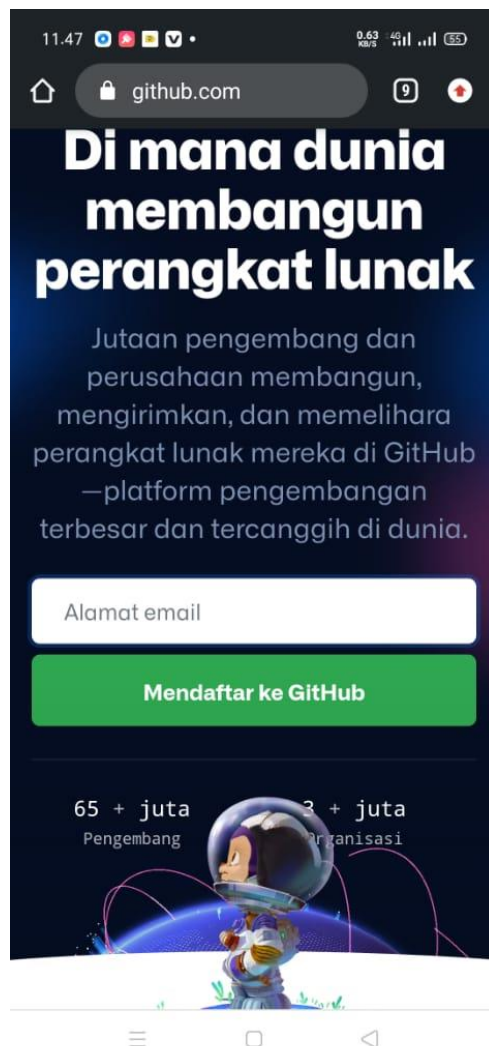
11.47

0.63 KB/S 4G 55

github.com

9

Di mana dunia membangun perangkat lunak

Jutaan pengembang dan perusahaan membangun, mengirimkan, dan memelihara perangkat lunak mereka di GitHub —platform pengembangan terbesar dan tercanggih di dunia.

Alamat email

Mendaftar ke GitHub

65 + juta
Pengembang

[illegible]3 + juta
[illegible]rganisasi